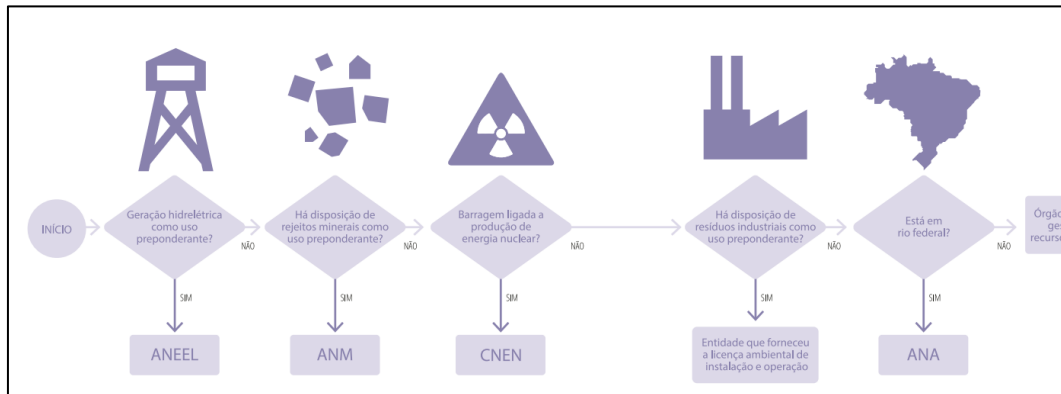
INÍCIO

Geração hidrelétrica como uso preponderante?

NÃO

SIM

ANEEL

Há disposição de rejeitos minerais como uso preponderante?

NÃO

SIM

ANM

Barragem ligada a produção de energia nuclear?

NÃO

SIM

CNEN

Há disposição de resíduos industriais como uso preponderante?

NÃO

SIM

Entidade que forneceu a licença ambiental de instalação e operação

Está em rio federal?

NÃO

SIM

ANA

Órgã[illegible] ges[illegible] recurso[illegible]